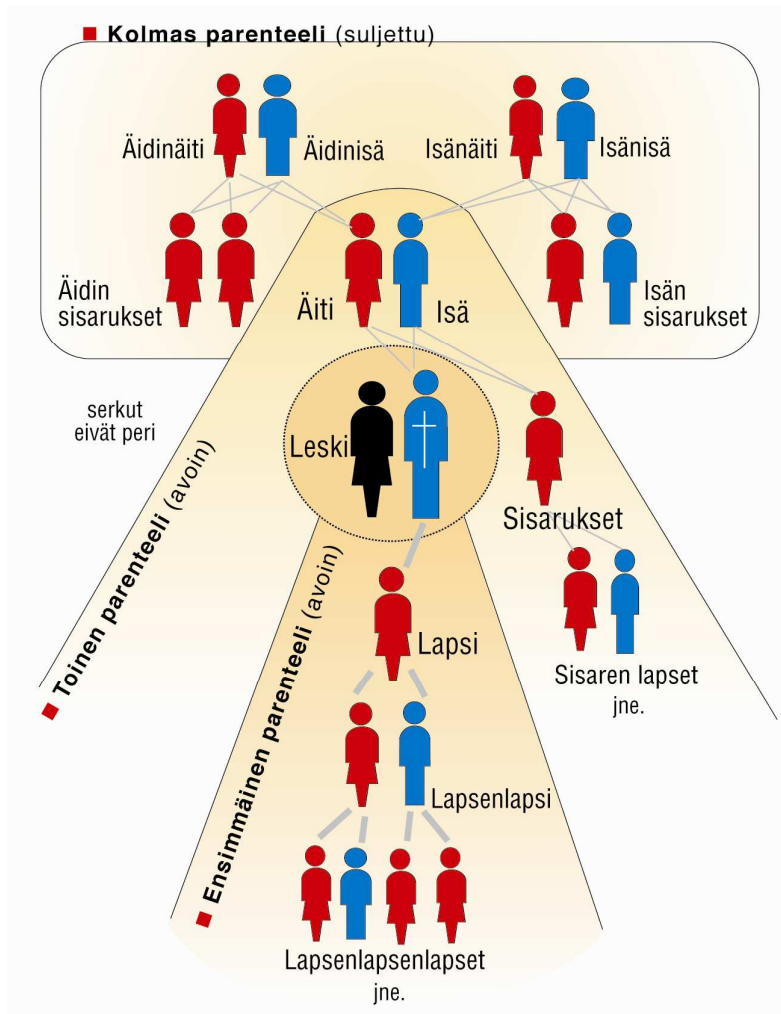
■ **Kolmas parenteeli** (suljettu)

Äidinäiti

Äidinisä

Isänäiti

Isänisä

Äidin sisarukset

Äiti

Isä

Isän sisarukset

serkut eivät peri

Leski

Sisarukset

■ **Toinen parenteeli** (avoin)

■ **Ensimmäinen parenteeli** (avoin)

Lapsi

Sisaren lapset jne.

Lapsenlapsi

Lapsenlapsenlapset jne.